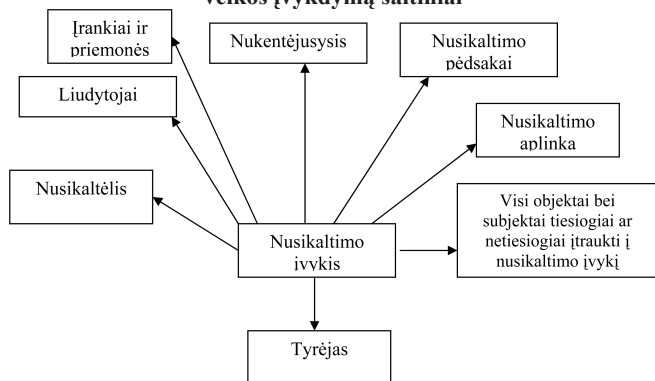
veikos įvykdymą šaltiniai

Įrankiai ir priemonės

Nukentėjusysis

Nusikaltimo pėdsakai

Liudytojai

Nusikaltimo aplinka

Nusikaltėlis

Visi objektai bei subjektai tiesiogiai ar netiesiogiai įtraukti į nusikaltimo įvykį

Nusikaltimo įvykis

Tyrėjas